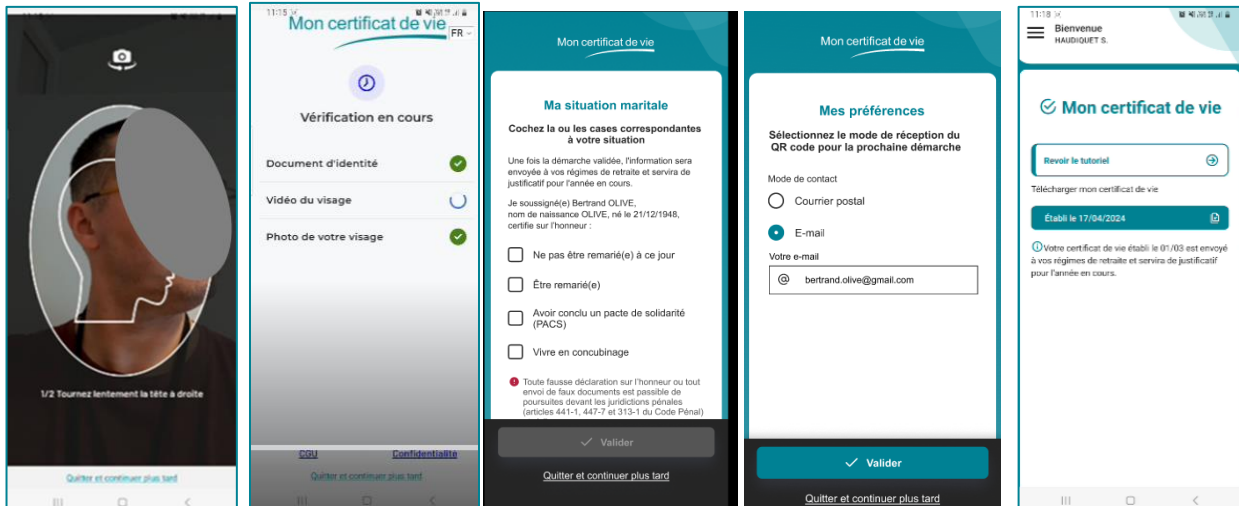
1/2 Tournez lentement la tête à droite

Quitter et continuer plus tard

11:15

Mon certificat de vie

FR

Vérification en cours

Document d'identité

Vidéo du visage

Photo de votre visage

CGU

Confidentialité

Quitter et continuer plus tard

Mon certificat de vie

Ma situation maritale

Cochez la ou les cases correspondantes à votre situation

Une fois la démarche validée, l'information sera envoyée à vos régimes de retraite et servira de justificatif pour l'année en cours.

Je soussigné(e) Bertrand OLIVE, nom de naissance OLIVE, né le 21/12/1948, certifie sur l'honneur :

Ne pas être remarié(e) à ce jour

Être remarié(e)

Avoir conclu un pacte de solidarité (PACS)

Vivre en concubinage

Toute fausse déclaration sur l'honneur ou tout envoi de faux documents est passible de poursuites devant les juridictions pénales (articles 441-1, 447-7 et 313-1 du Code Pénal)

Valider

Quitter et continuer plus tard

Mon certificat de vie

Mes préférences

Sélectionnez le mode de réception du QR code pour la prochaine démarche

Mode de contact

Courrier postal

E-mail

Votre e-mail

bertrand.olive@gmail.com

Valider

Quitter et continuer plus tard

11:18

Bienvenue
HAUDIQUET S.

Mon certificat de vie

Revoir le tutoriel

Télécharger mon certificat de vie

Établi le 17/04/2024

Votre certificat de vie établi le 01/03 est envoyé à vos régimes de retraite et servira de justificatif pour l'année en cours.